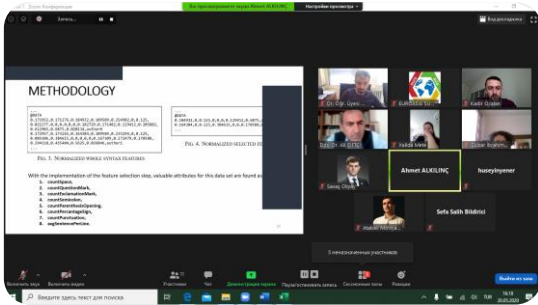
Zoom Конференция

Вы просматриваете экран Ahmet ALKILINÇ

Настройки просмотра

Запись...

Вид докладчика

METHODOLOGY

@data

FIG. 3. NORMALIZED WHOLE SYNTAX FEATURES.

FIG. 4. NORMALIZED SELECTED FE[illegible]

With the implementation of the feature selection step, valuable attributes for this data set are found a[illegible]

1. countSpace,
2. countQuestionMark,
3. countExclamationMark,
4. countSemicolon,
5. countParenthesisOpening,
6. countPercentageSign,
7. countPunctuation,
8. avgSentencePerLine.

Dr. Öğr. Üyesi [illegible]

EURODİVA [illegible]

Kadir Özalan

Dr. Ali ÖZTÜ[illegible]

Yalçın Mete

Gülbin Kiyakoğlu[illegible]

Savaş Okyay

Ahmet ALKILINÇ

huseyinyener

Sefa Salih Bildirici

Abdulla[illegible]

3 неименованных участников

Включить звук

Включить видео

Участники

Чат

Демонстрация экрана

Приостановить запись

Сессионные залы

Реакции

Выйти из зала

Введите здесь текст для поиска